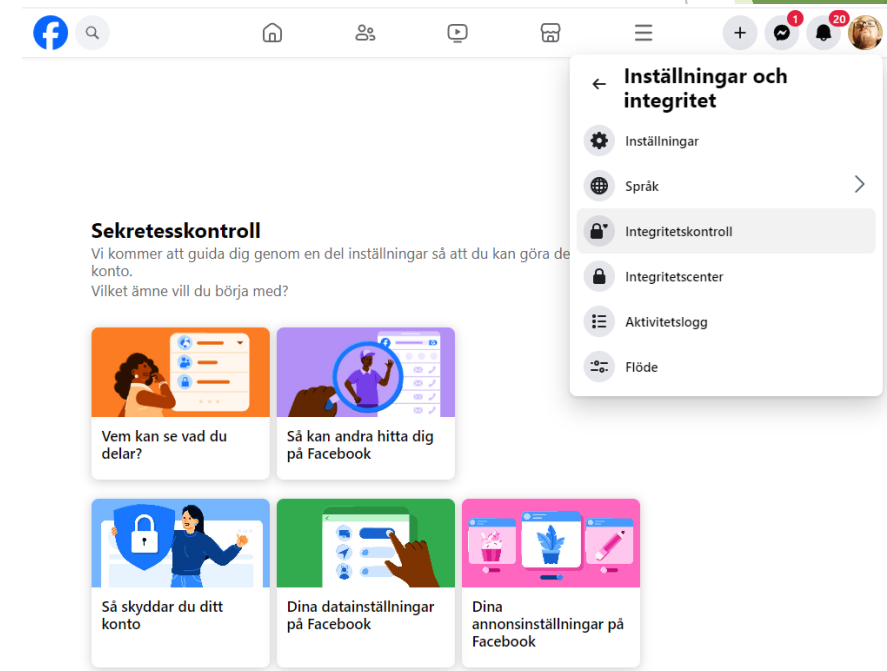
1 20

Inställningar och integritet

Inställningar

Språk

Integritetskontroll

Integritetscenter

Aktivitetslogg

Flöde

Sekretesskontroll

Vi kommer att guida dig genom en del inställningar så att du kan göra de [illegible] konto.

Vilket ämne vill du börja med?

Vem kan se vad du delar?

Så kan andra hitta dig på Facebook

Så skyddar du ditt konto

Dina datainställningar på Facebook

Dina annonsinställningar på Facebook